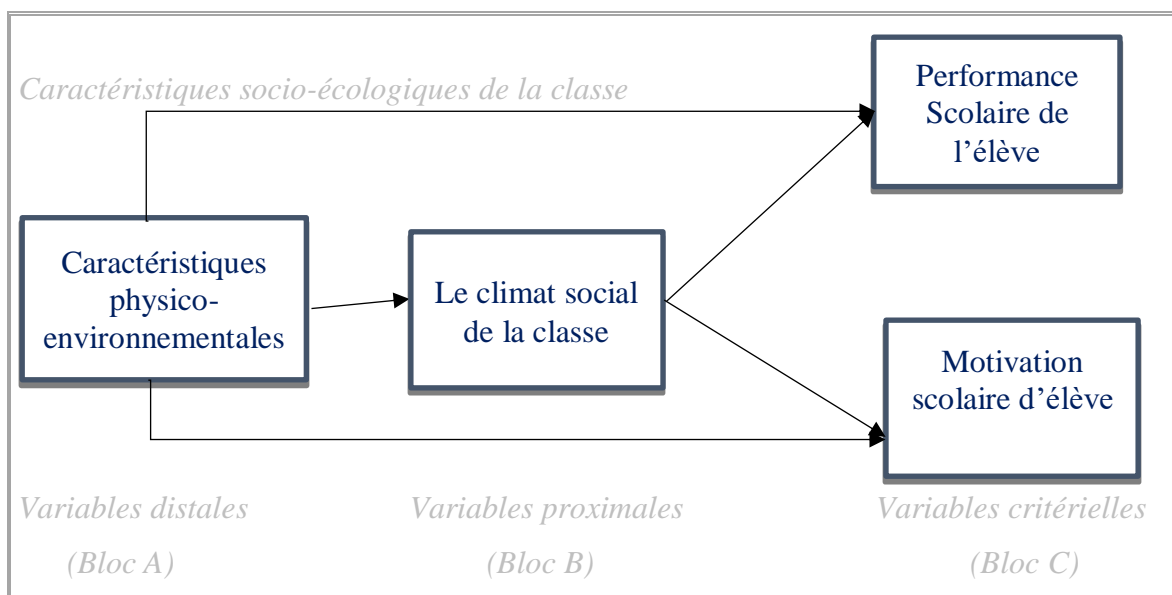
Caractéristiques socio-écologiques de la classe

Performance Scolaire de l'élève

Caractéristiques physico-environnementales

Le climat social de la classe

Motivation scolaire d'élève

Variables distales

(Bloc A)

Variables proximales

(Bloc B)

Variables critérielles

(Bloc C)